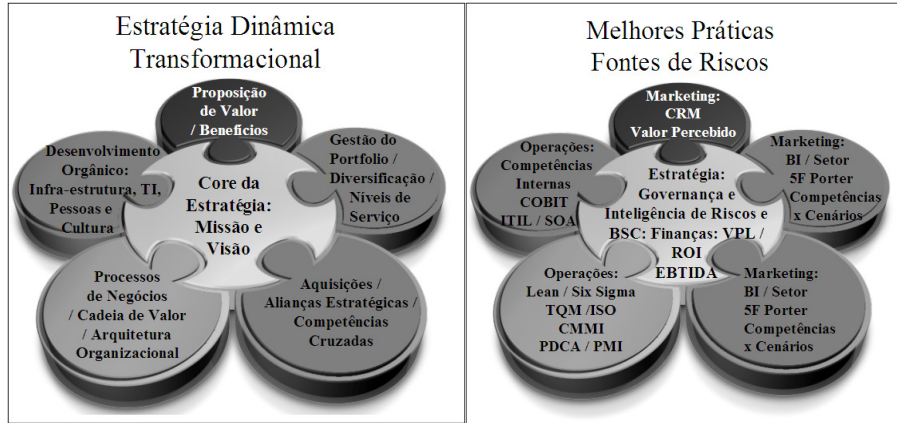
Estratégia Dinâmica Transformacional

Proposição de Valor / Benefícios

Gestão do Portfolio / Diversificação / Níveis de Serviço

Desenvolvimento Orgânico: Infra-estrutura, TI, Pessoas e Cultura

Core da Estratégia: Missão e Visão

Processos de Negócios / Cadeia de Valor / Arquitetura Organizacional

Aquisições / Alianças Estratégicas / Competências Cruzadas

Melhores Práticas Fontes de Riscos

Marketing: CRM Valor Percebido

Operações: Competências Internas COBIT ITIL / SOA

Marketing: BI / Setor 5F Porter Competências x Cenários

Estratégia: Governança e Inteligência de Riscos e BSC: Finanças: VPL / ROI EBTIDA

Operações: Lean / Six Sigma TQM /ISO CMMI PDCA / PMI

Marketing: BI / Setor 5F Porter Competências x Cenários